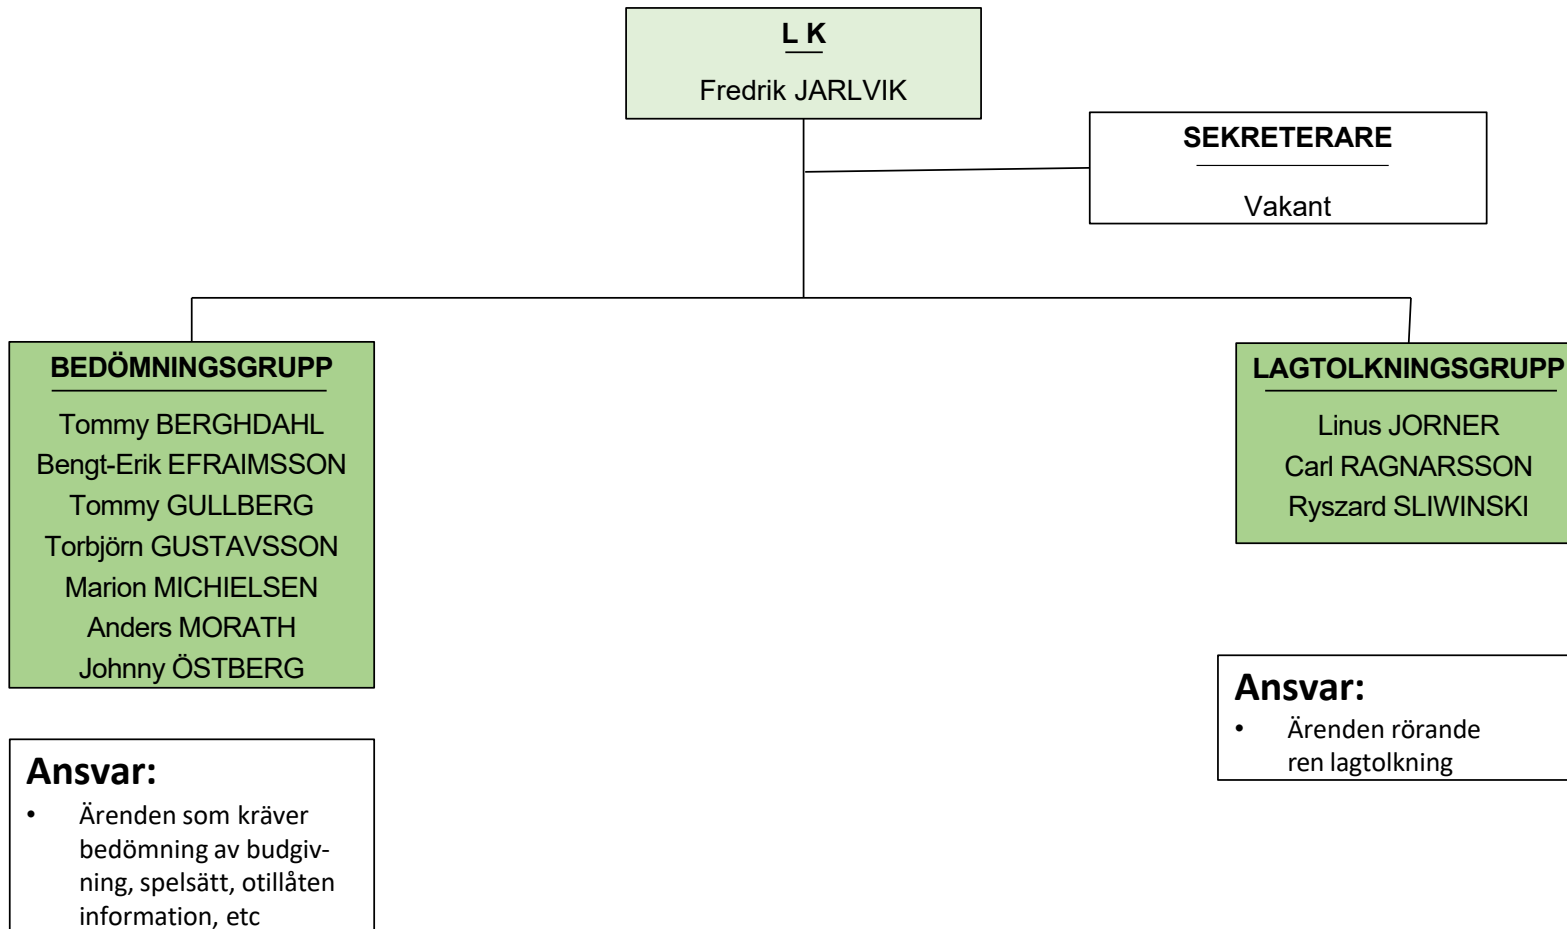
L K

Fredrik JARLVIK

SEKRETERARE

Vakant

BEDÖMNINGSGRUPP

Tommy BERGHDAHL
Bengt-Erik EFRAIMSSON
Tommy GULLBERG
Torbjörn GUSTAVSSON
Marion MICHIELSEN
Anders MORATH
Johnny ÖSTBERG

LAGTOLKNINGSGRUPP

Linus JORNER
Carl RAGNARSSON
Ryszard SLIWINSKI

Ansvar:
• Ärenden rörande ren lagtolkning

Ansvar:
• Ärenden som kräver bedömning av budgivning, spelsätt, otillåten information, etc